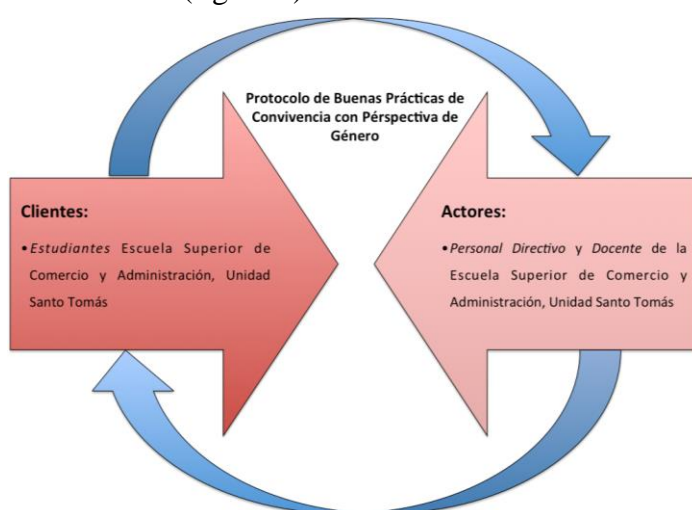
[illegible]

Protocolo de Buenas Prácticas de Convivencia con Pérspectiva de Género

Clientes:

• *Estudiantes* Escuela Superior de Comercio y Administración, Unidad Santo Tomás

Actores:

• *Personal Directivo* y *Docente* de la Escuela Superior de Comercio y Administración, Unidad Santo Tomás